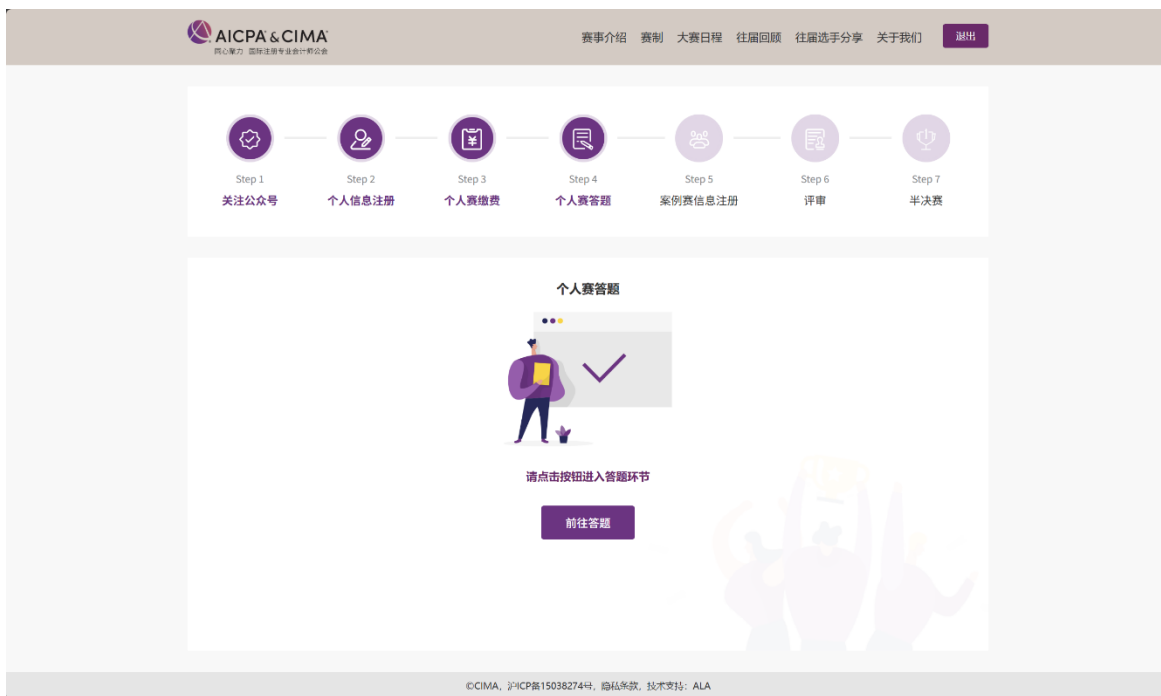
AICPA & CIMA
同心聚力 国际注册专业会计师公会

赛事介绍 赛制 大赛日程 往届回顾 往届选手分享 关于我们 退出

Step 1
关注公众号

Step 2
个人信息注册

Step 3
个人赛缴费

Step 4
个人赛答题

Step 5
案例赛信息注册

Step 6
评审

Step 7
半决赛

个人赛答题

请点击按钮进入答题环节

前往答题

©CIMA，沪ICP备15038274号，隐私条款，技术支持：ALA